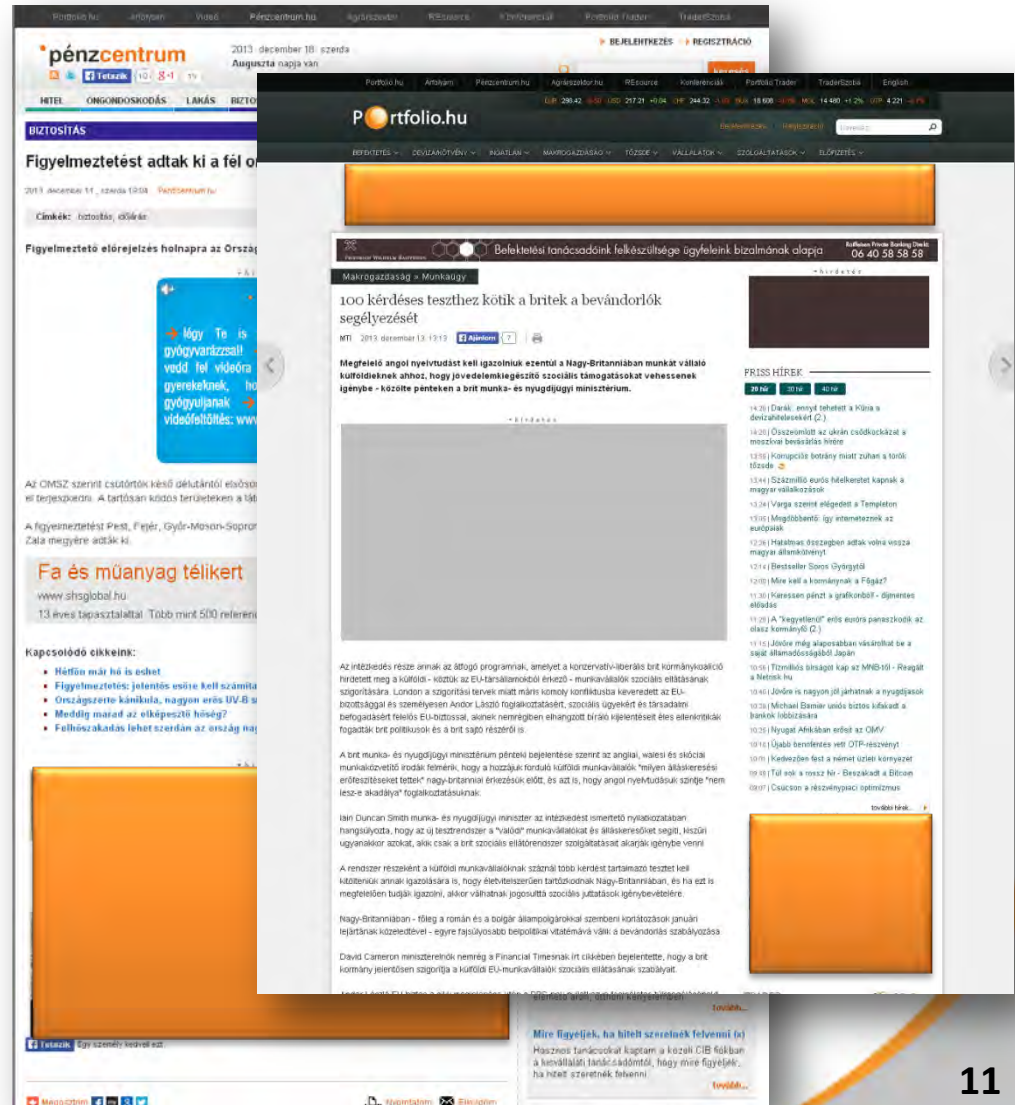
Portfolio.hu Artokam Videó Pénzcentrum.hu Agrárszektor RESource Konferenciák Portfolio Trader TraderSzoba

pénzcentrum

2013. december 18. szerda
Auguszta napja van

BEJELENTKEZÉS REGISZTRÁCIÓ

Tetszik 10 8+1

HITEL ÖNGONDOSKODÁS LAKÁS BIZTO

BIZTOSÍTÁS

Figyelmeztetést adtak ki a fél o

2013. december 11., szerda 19:04 Pénzcentrum.hu

Címkék: biztosítás, időjárás

Figyelmeztető előrejelzés holnapra az Orszá

Így Te is gyógyvarázzsal! vedd fel videóra gyerekeknek, ho gyógyuljanak videófeltöltés: ww

Az OMSZ szerint csütörtök késő délutántól elsősor el terjeszkedni. A tartósan ködös területeken a lát

A figyelmeztetést Pest, Fejér, Győr-Moson-Sopron Zala megyére adták ki.

Fa és műanyag télikert
www.shsglobal.hu
13 éves tapasztalattal. Több mint 500 referen

Kapcsolódó cikkeink:
• Hétfőn már hó is eshet
• Figyelmeztetés: jelentős esőre kell számíta
• Országszerte kánikula, nagyon erős UV-B s
• Meddig marad az elképesztő hőség?
• Felhőszakadás lehet szerdán az ország na

Tetszik Egy személy kedveli ezt.

Megosztom Nyomtatom Elküldöm

Portfolio.hu Artokam Pénzcentrum.hu Agrárszektor.hu RESource Konferenciák Portfolio Trader TraderSzoba English

Portfolio.hu

BEFEKTETÉS DEVIZANÖVEKVÉNY INGATLAN MAKROGAZDASÁG TŐZSDE VÁLLALATOK SZOLGÁLTATÁSOK ELŐFIZETÉS

Befektetési tanácsadóink felkészültsége ügyfeleink bizalmának alapja 06 40 58 58 58

Makrogazdaság » Munkaügy

100 kérdéses teszthez kötik a britek a bevándorlók segélyezését

MTI 2013. december 13. 13:13 Ajánlom 7

Megfelelő angol nyelvtudást kell igazolniuk ezentúl a Nagy-Britanniában munkát vállaló külföldieknek ahhoz, hogy jövedelemkiegészítő szociális támogatásokat vehessenek igénybe - közölte pénteken a brit munka- és nyugdíjügyi minisztérium.

Az intézkedés része annak az átfogó programnak, amelyet a konzervatív-liberális brit kormánykoalíció hirdetett meg a külföldi - köztük az EU-társállamokból érkező - munkavállalók szociális ellátásának szigorítására. London a szigorítási tervek miatt máris komoly konfliktusba keveredett az EU-bizottsággal és személyesen Andor László foglalkoztatásért, szociális ügyekért és társadalmi befogadásért felelős EU-biztossal, akinek nemrégiben elhangzott bíráló kijelentéseit éles ellenkritikák fogadták brit politikusok és a brit sajtó részéről is.

A brit munka- és nyugdíjügyi minisztérium pénteki bejelentése szerint az angliai, walesi és skóciai munkaközvetítő irodák felmérik, hogy a hozzájuk forduló külföldi munkavállalók "milyen álláskeresési erőfeszítéseket tettek" nagy-britanniai érkezésük előtt, és azt is, hogy angol nyelvtudásuk szintje "nem lesz-e akadálya" foglalkoztatásuknak.

Iain Duncan Smith munka- és nyugdíjügyi miniszter az intézkedést ismertető nyilatkozatában hangsúlyozta, hogy az új tesztrendszer a "valódi" munkavállalókat és álláskeresőket segíti, kiszűri ugyanakkor azokat, akik csak a brit szociális ellátórendszer szolgáltatásait akarják igénybe venni.

A rendszer részeként a külföldi munkavállalóknak számos több kérdést tartalmazó tesztet kell kitölteniük annak igazolására is, hogy életvitelszerűen tartózkodnak Nagy-Britanniában, és ha ezt is megfelelően tudják igazolni, akkor válhatnak jogosulttá szociális juttatások igénybevételére.

Nagy-Britanniában - főleg a román és a bolgár állampolgárokkal szembeni korlátozások januári lejártának közeledtével - egyre fajsúlyosabb belpolitikai vitatémává válik a bevándorlás szabályozása.

David Cameron miniszterelnök nemrég a Financial Timesnak írt cikkében bejelentette, hogy a brit kormány jelentősen szigorítja a külföldi EU-munkavállalók szociális ellátásának szabályait.

FRISS HÍREK
20 hír 30 hír 40 hír
14:35 | Darák: ennyit tehetett a Kúria a devizahiteleseknek (2.)
14:20 | Összeomlott az ukrán csődkockázat a moszkvai bevásárlás hírére
13:55 | Korrupciós botrány miatt zuhan a török tőzsde
13:44 | Százmilliós eurós hitelkeretet kapnak a magyar vállalkozások
13:24 | Varga szerint elégedett a Templeton
13:06 | Megdöbbentő: így interneteznek az európaiak
12:26 | Hatalmas összegben adtak volna vissza magyar államkötvényt
12:14 | Bestseller Soros Györgytől
12:00 | Mire kell a kormánynak a Főgáz?
11:30 | Keressen pénzt a grafikonból! - díjmentes előadás
11:25 | A "kegyetlenül" erős euróra panaszkodik az olasz kormányfő (2.)
11:15 | Jövőre még alaposabban vásárolhat be a saját államadósságából Japán
10:56 | Tízmilliós bírságot kap az MNB-től - Reagált a Netrisk.hu
10:46 | Jövőre is nagyon jól járhatnak a nyugdíjasok
10:36 | Michael Barnier uniós biztos kifakadt a bankok lobbizására
10:25 | Nyugat-Afrikában erősít az OMV
10:15 | Újabb bennfentes vett OTP-részvényt
10:01 | Kedvezően fest a német üzleti környezet
09:33 | Túl sok a rossz hír - Beszakadt a Bitcoin
09:07 | Csúcson a részvénypiaci optimizmus
további hírek...

tovább...
Mire figyeljek, ha hitelt szeretnék felvenni (x)
Hasznos tanácsokat kaptam a közeli CIB fiókban a kiváló tanácsadótól, hogy mire figyeljek, ha hitelt szeretnék felvenni.
tovább...

11